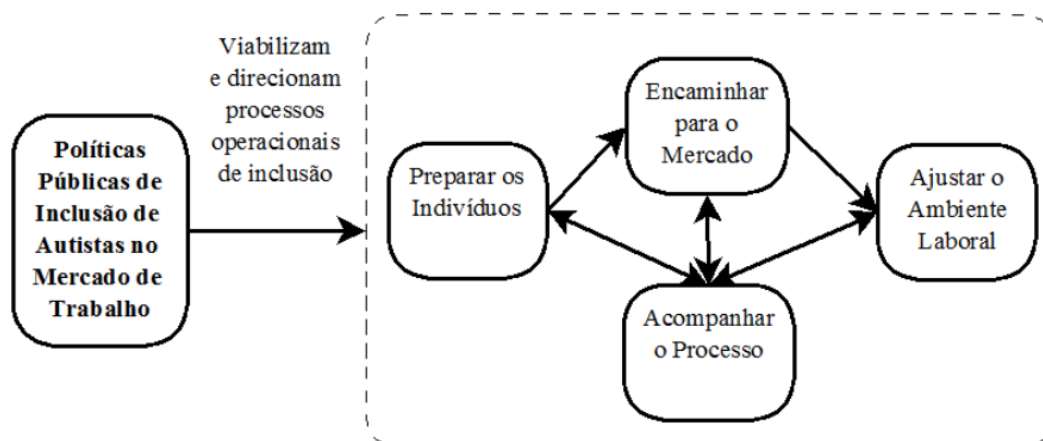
**Políticas Públicas de Inclusão de Autistas no Mercado de Trabalho**

Viabilizam e direcionam processos operacionais de inclusão

Preparar os Indivíduos

Encaminhar para o Mercado

Ajustar o Ambiente Laboral

Acompanhar o Processo